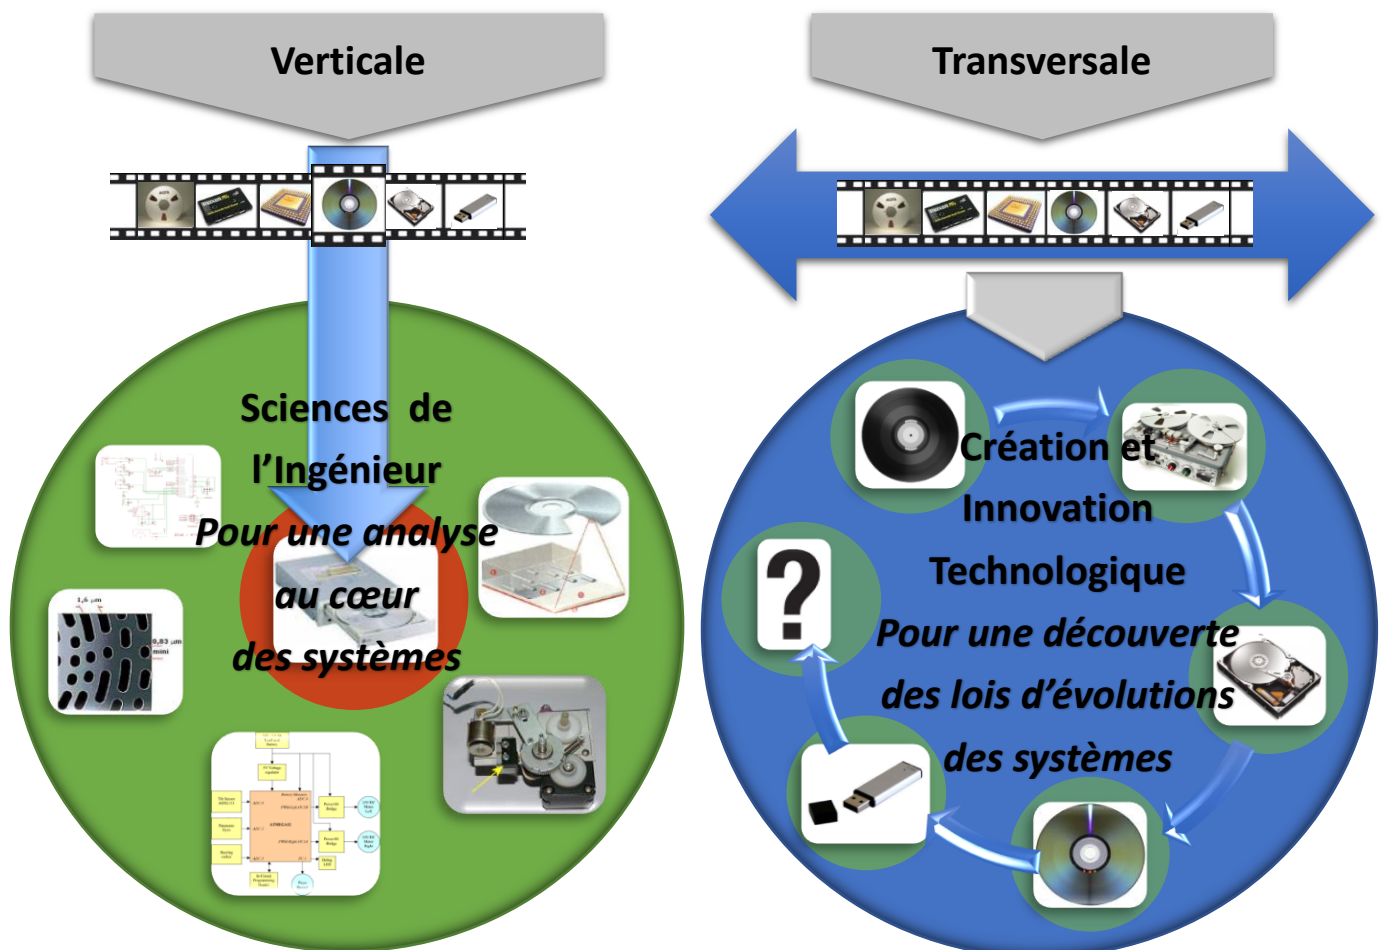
Verticale

Transversale

Sciences de l'Ingénieur

*Pour une analyse au cœur des systèmes*

1,6 µm

0,83 µm mini

Création et Innovation Technologique

*Pour une découverte des lois d'évolutions des systèmes*

?